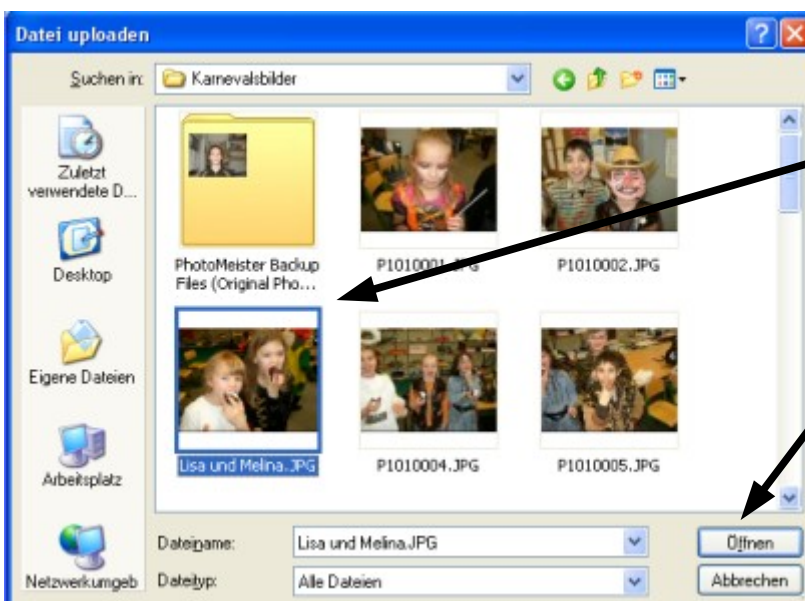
Datei uploaden

Suchen in: Karnevalsbilder

Zuletzt verwendete D...

Desktop

Eigene Dateien

Arbeitsplatz

Netzwerkumgeb

PhotoMeister Backup Files (Original Pho...

P1010001.JPG

P1010002.JPG

Lisa und Melina.JPG

P1010004.JPG

P1010005.JPG

Dateiname: Lisa und Melina.JPG

Dateityp: Alle Dateien

Öffnen

Abbrechen